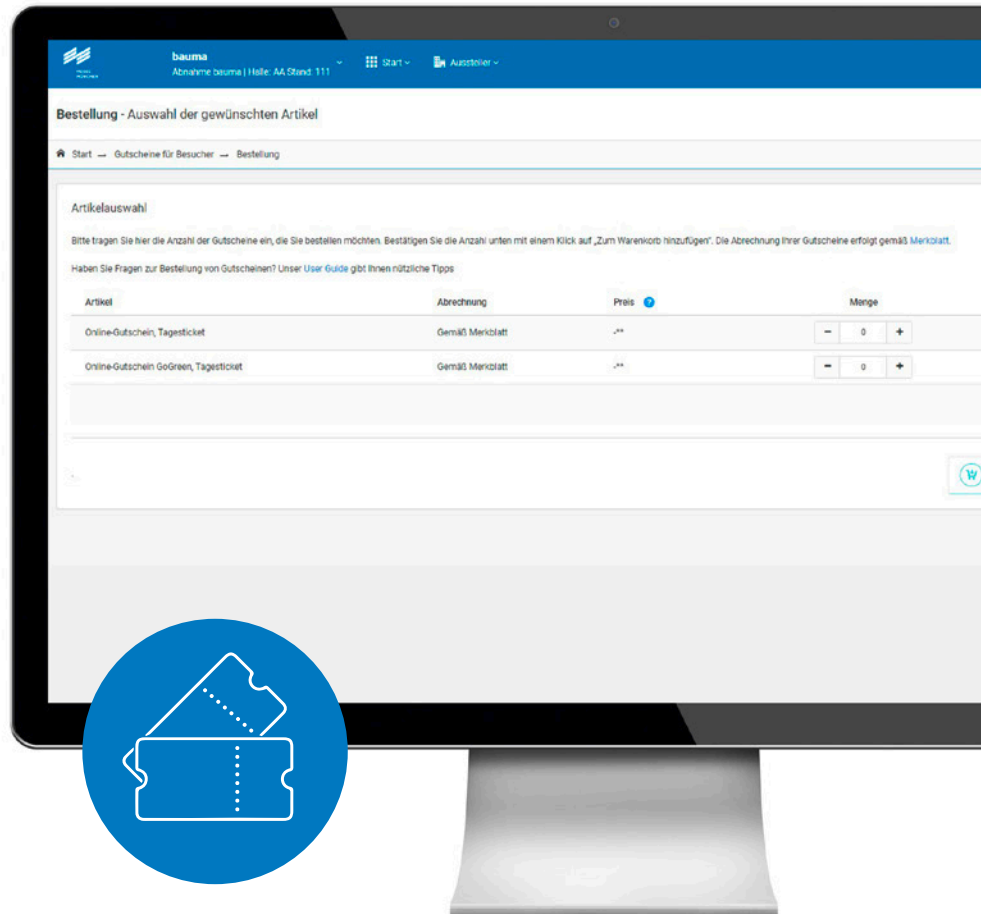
bauma
Abnahme bauma | Halle: AA Stand: 111

Start

Aussteller

Bestellung - Auswahl der gewünschten Artikel

Start → Gutscheine für Besucher → Bestellung

Artikelauswahl

Bitte tragen Sie hier die Anzahl der Gutscheine ein, die Sie bestellen möchten. Bestätigen Sie die Anzahl unten mit einem Klick auf „Zum Warenkorb hinzufügen". Die Abrechnung Ihrer Gutscheine erfolgt gemäß Merkblatt.

Haben Sie Fragen zur Bestellung von Gutscheinen? Unser User Guide gibt Ihnen nützliche Tipps

| Artikel | Abrechnung | Preis | Menge |
|---|---|---|---|
| Online-Gutschein, Tagesticket | Gemäß Merkblatt | -** | − 0 + |
| Online-Gutschein GoGreen, Tagesticket | Gemäß Merkblatt | -** | − 0 + |